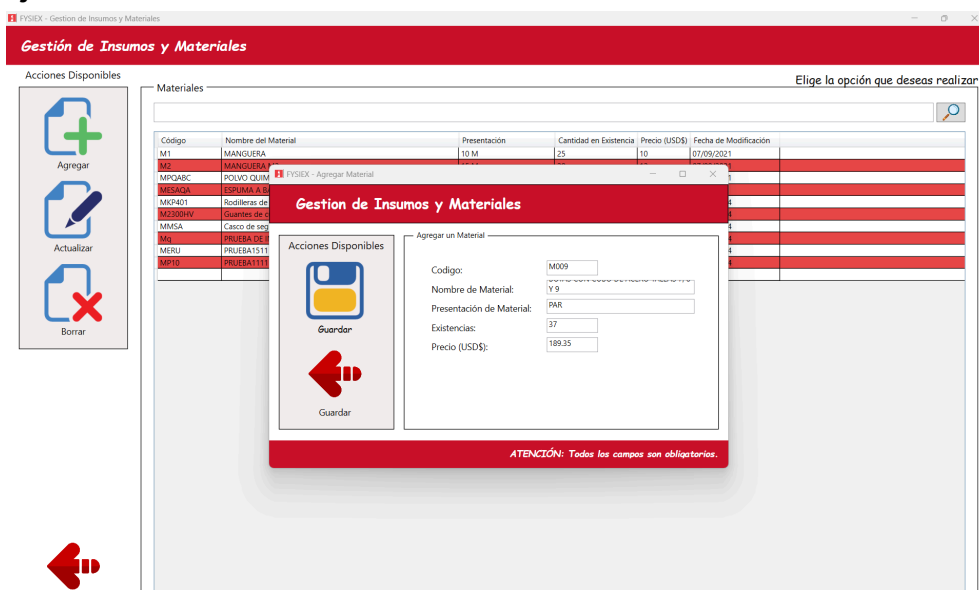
FYSIEX - Gestion de Insumos y Materiales

Gestión de Insumos y Materiales

Acciones Disponibles

Agregar

Actualizar

Borrar

Materiales

Elige la opción que deseas realizar

| Código | Nombre del Material | Presentación | Cantidad en Existencia | Precio (USD$) | Fecha de Modificación |
|---|---|---|---|---|---|
| M1 | MANGUERA | 10 M | 25 | 10 | 07/09/2021 |
| M2 | MANGUERA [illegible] | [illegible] | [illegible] | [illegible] | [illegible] |
| MPQABC | POLVO QUIM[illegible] | | | | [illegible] |
| MESAQA | ESPUMA A B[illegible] | | | | |
| MKP401 | Rodilleras de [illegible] | | | | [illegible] |
| M2300HV | Guantes de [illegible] | | | | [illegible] |
| MMSA | Casco de seg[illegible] | | | | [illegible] |
| Mq | PRUEBA DE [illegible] | | | | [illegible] |
| MERU | PRUEBA1511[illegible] | | | | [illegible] |
| MP10 | PRUEBA1111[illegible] | | | | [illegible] |

FYSIEX - Agregar Material

Gestion de Insumos y Materiales

Acciones Disponibles

Guardar

Guardar

Agregar un Material

Codigo: M009

Nombre de Material: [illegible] Y 9

Presentación de Material: PAR

Existencias: 37

Precio (USD$): 189.35

ATENCIÓN: Todos los campos son obligatorios.